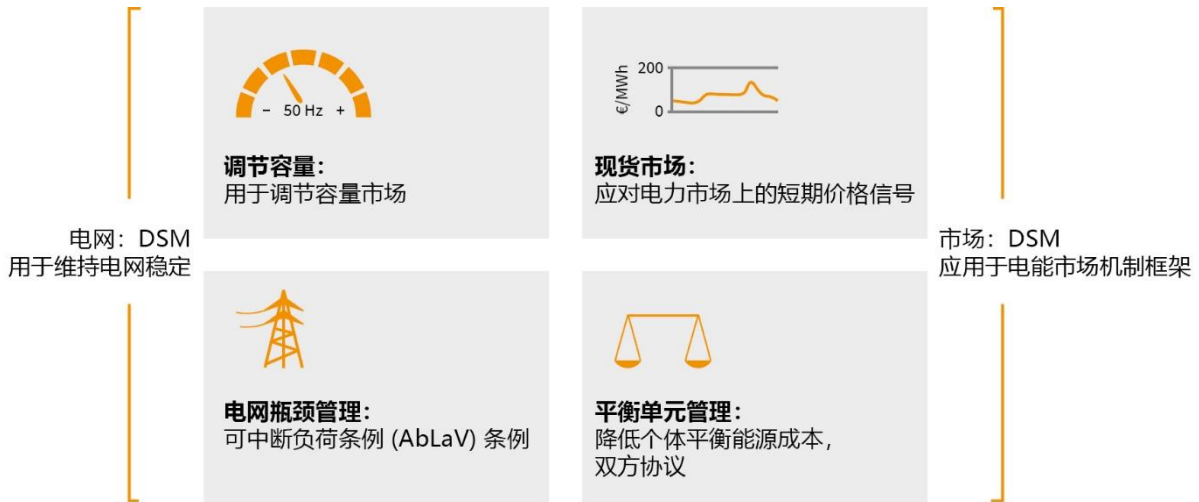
电网：DSM
用于维持电网稳定

– 50 Hz +

调节容量：
用于调节容量市场

200
€/MWh
0

现货市场：
应对电力市场上的短期价格信号

电网瓶颈管理：
可中断负荷条例 (AbLaV) 条例

平衡单元管理：
降低个体平衡能源成本，
双方协议

市场：DSM
应用于电能市场机制框架